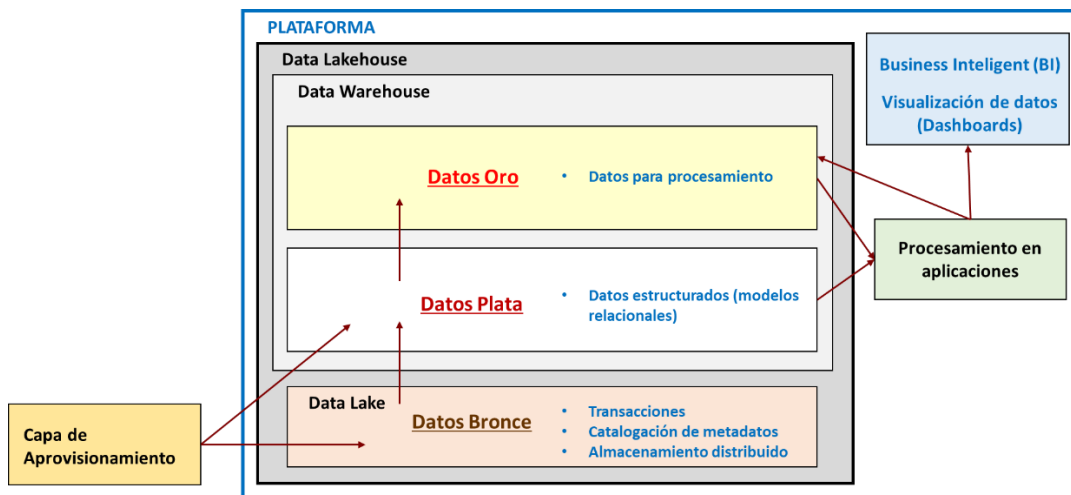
PLATAFORMA

Data Lakehouse

Data Warehouse

Datos Oro

- Datos para procesamiento

Datos Plata

- Datos estructurados (modelos relacionales)

Data Lake

Datos Bronce

- Transacciones
- Catalogación de metadatos
- Almacenamiento distribuido

Business Inteligent (BI)

Visualización de datos (Dashboards)

Procesamiento en aplicaciones

Capa de Aprovisionamiento